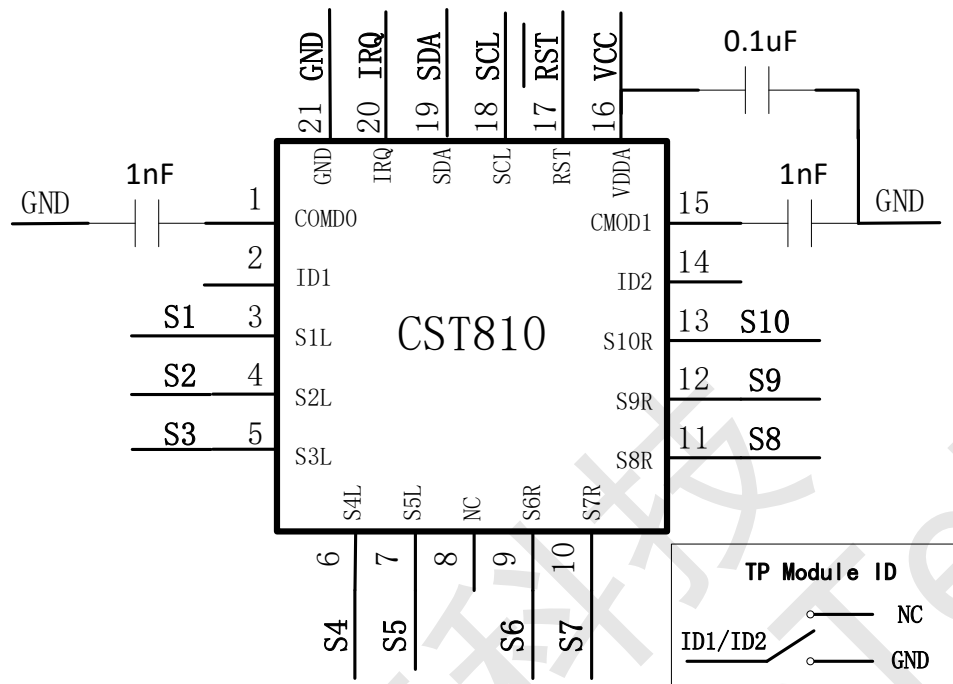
21 GND
20 IRQ
19 SDA
18 SCL
17 $\overline{RST}$
16 VCC
0.1uF
GND
IRQ
SDA
SCL
RST
VDDA
1nF
GND
1
COMD0
1nF
15
CMOD1
GND
2
ID1
14
ID2
S1 3
S1L
CST810
S10R
13 S10
S2 4
S2L
S9R
12 S9
S3 5
S3L
S8R
11 S8
S4L
S5L
NC
S6R
S7R
6
7
8
9
10
S4
S5
S6
S7
TP Module ID
NC
ID1/ID2
GND